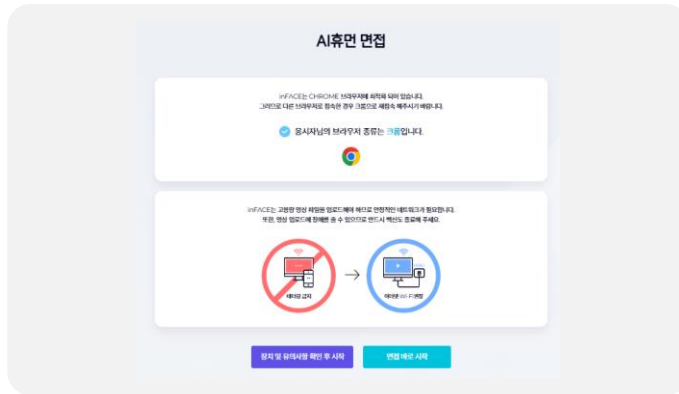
AI휴먼 면접

inFACE는 CHROME 브라우저에 최적화 되어 있습니다.
그러므로 다른 브라우저로 접속한 경우 크롬으로 재접속 해주시기 바랍니다.

응시자님의 브라우저 종류는 크롬입니다.

inFACE는 고용량 영상 파일을 업로드해야 하므로 안정적인 네트워크가 필요합니다.
또한, 영상 업로드에 장애를 줄 수 있으므로 핸드시 백신도 종료해 주세요.

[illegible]

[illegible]

장치 및 유의사항 확인 후 시작

면접 바로 시작